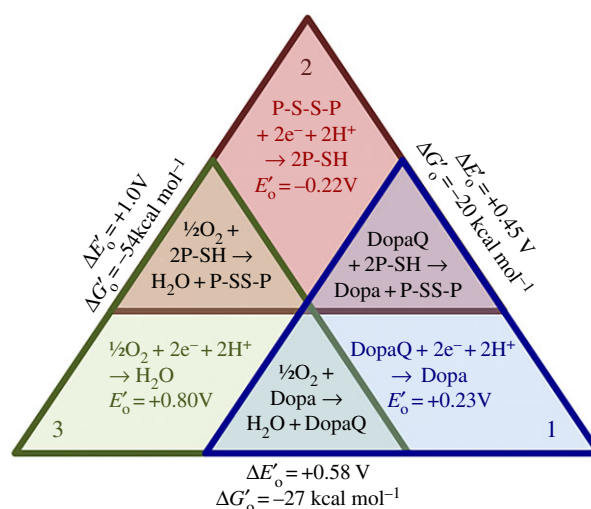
2

P-S-S-P $+ 2e^- + 2H^+$ $\rightarrow$ 2P-SH $E'_o = -0.22$V

$\Delta E'_o = +1.0$V
$\Delta G'_o = -54$kcal mol$^{-1}$

$\Delta E'_o = +0.45$ V
$\Delta G'_o = -20$ kcal mol$^{-1}$

$\frac{1}{2}O_2$ + 2P-SH $\rightarrow$ $H_2O$ + P-SS-P

DopaQ + 2P-SH $\rightarrow$ Dopa + P-SS-P

$\frac{1}{2}O_2 + 2e^- + 2H^+$ $\rightarrow H_2O$ $E'_o = +0.80$V

$\frac{1}{2}O_2$ + Dopa $\rightarrow$ $H_2O$ + DopaQ

DopaQ $+ 2e^- + 2H^+$ $\rightarrow$ Dopa $E'_o = +0.23$V

3

1

$\Delta E'_o = +0.58$ V
$\Delta G'_o = -27$ kcal mol$^{-1}$